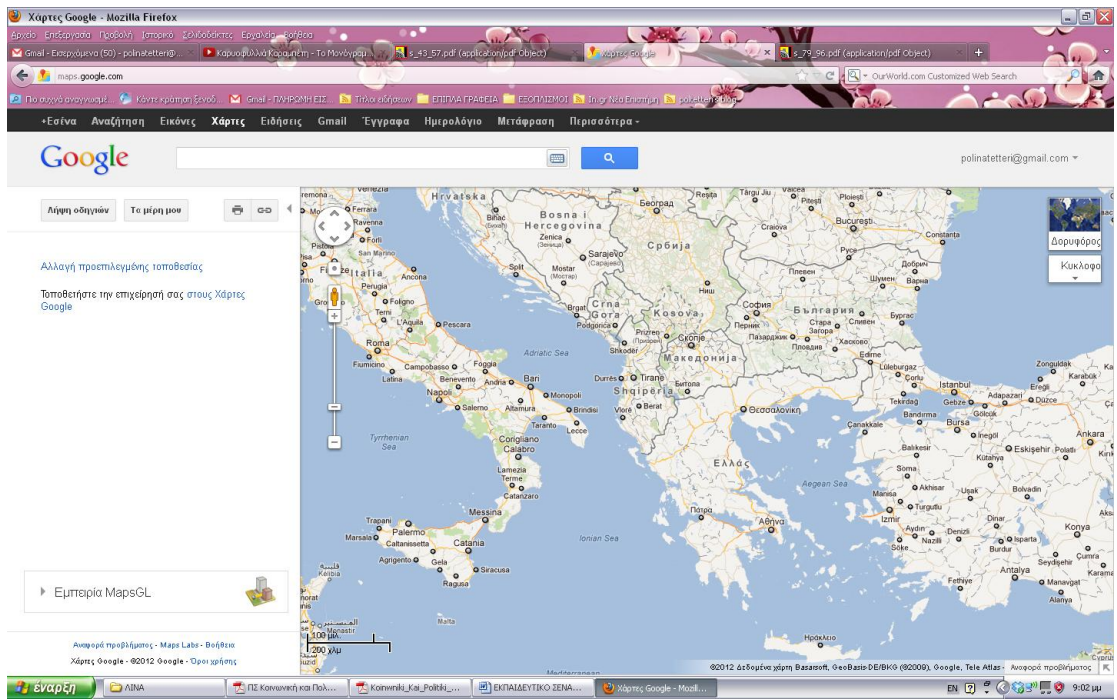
Χάρτες Google - Mozilla Firefox

Αρχείο Επεξεργασία Προβολή Ιστορικό Σελιδοδείκτες Εργαλεία Βοήθεια

Gmail - Εισερχόμενα (50) - polinatetteri@...
Καρυοφυλλιά Καραμπέτη - Το Μονόγραμ...
s_43_57.pdf (application/pdf Object)
Χάρτες Google
s_79_96.pdf (application/pdf Object)

maps.google.com

OurWorld.com Customized Web Search

Πιο συχνά αναγνωσμένα
Κάντε κράτηση ξενοδ...
Gmail - ΠΛΗΡΩΜΗ ΕΙΣ...
Τίτλοι ειδήσεων
ΕΠΙΠΛΑ ΓΡΑΦΕΙΑ
ΕΞΟΠΛΙΣΜΟΙ
In.gr Νέα Επιστήμη
polinatetteri's blog

+Εσύ
Αναζήτηση
Εικόνες
Χάρτες
Ειδήσεις
Gmail
Έγγραφα
Ημερολόγιο
Μετάφραση
Περισσότερα

Google

polinatetteri@gmail.com

Λήψη οδηγιών
Τα μέρη μου

Αλλαγή προεπιλεγμένης τοποθεσίας

Τοποθετήστε την επιχείρησή σας στους Χάρτες Google

Εμπειρία MapsGL

Αναφορά προβλήματος - Maps Labs - Βοήθεια
Χάρτες Google - ©2012 Google - Όροι χρήσης

Δορυφόρος
Κυκλοφο

Hrvatska
Bosna i Hercegovina
Србија
Crna Gora
Kosova
Shqipëria
Македонија
България
Ελλάς
Italia
Београд
Bucureşti
Sarajevo
Split
Mostar
Podgorica
Prizren
Skopje
Shkodër
Tirana
Durrës
Berat
Vlorë
Битола
Софија
Ниш
Плевен
Пловдив
Θεσσαλονίκη
Αθήνα
Πάτρα
Ηράκλειο
Roma
Napoli
Bari
Foggia
Taranto
Brindisi
Salerno
Messina
Palermo
Catania
Pescara
Perugia
Firenze
Ravenna
Ancona
Adriatic Sea
Tyrrhenian Sea
Ionian Sea
Istanbul
Bursa
İzmir
Antalya
Konya
Eskişehir
Edirne
Constanta
Craiova
Ploieşti
Варна
Бургас
Malta

100 μίλ.
200 χλμ

©2012 Δεδομένα χάρτη Basarsoft, GeoBasis-DE/BKG (©2009), Google, Tele Atlas - Αναφορά προβλήματος

έναρξη
ΛΙΝΑ
ΠΣ Κοινωνική και Πολ...
Koinwniki_Kai_Politiki_...
ΕΚΠΑΙΔΕΥΤΙΚΟ ΣΕΝΑ...
Χάρτες Google - Mozil...
EN
9:02 μμ